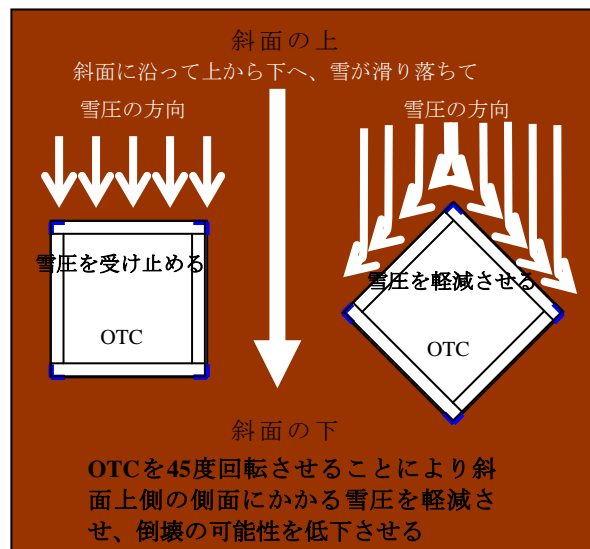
斜面の上

斜面に沿って上から下へ、雪が滑り落ちて

雪圧の方向

雪圧の方向

雪圧を受け止める

OTC

雪圧を軽減させる

OTC

斜面の下

OTCを45度回転させることにより斜面上側の側面にかかる雪圧を軽減させ、倒壊の可能性を低下させる